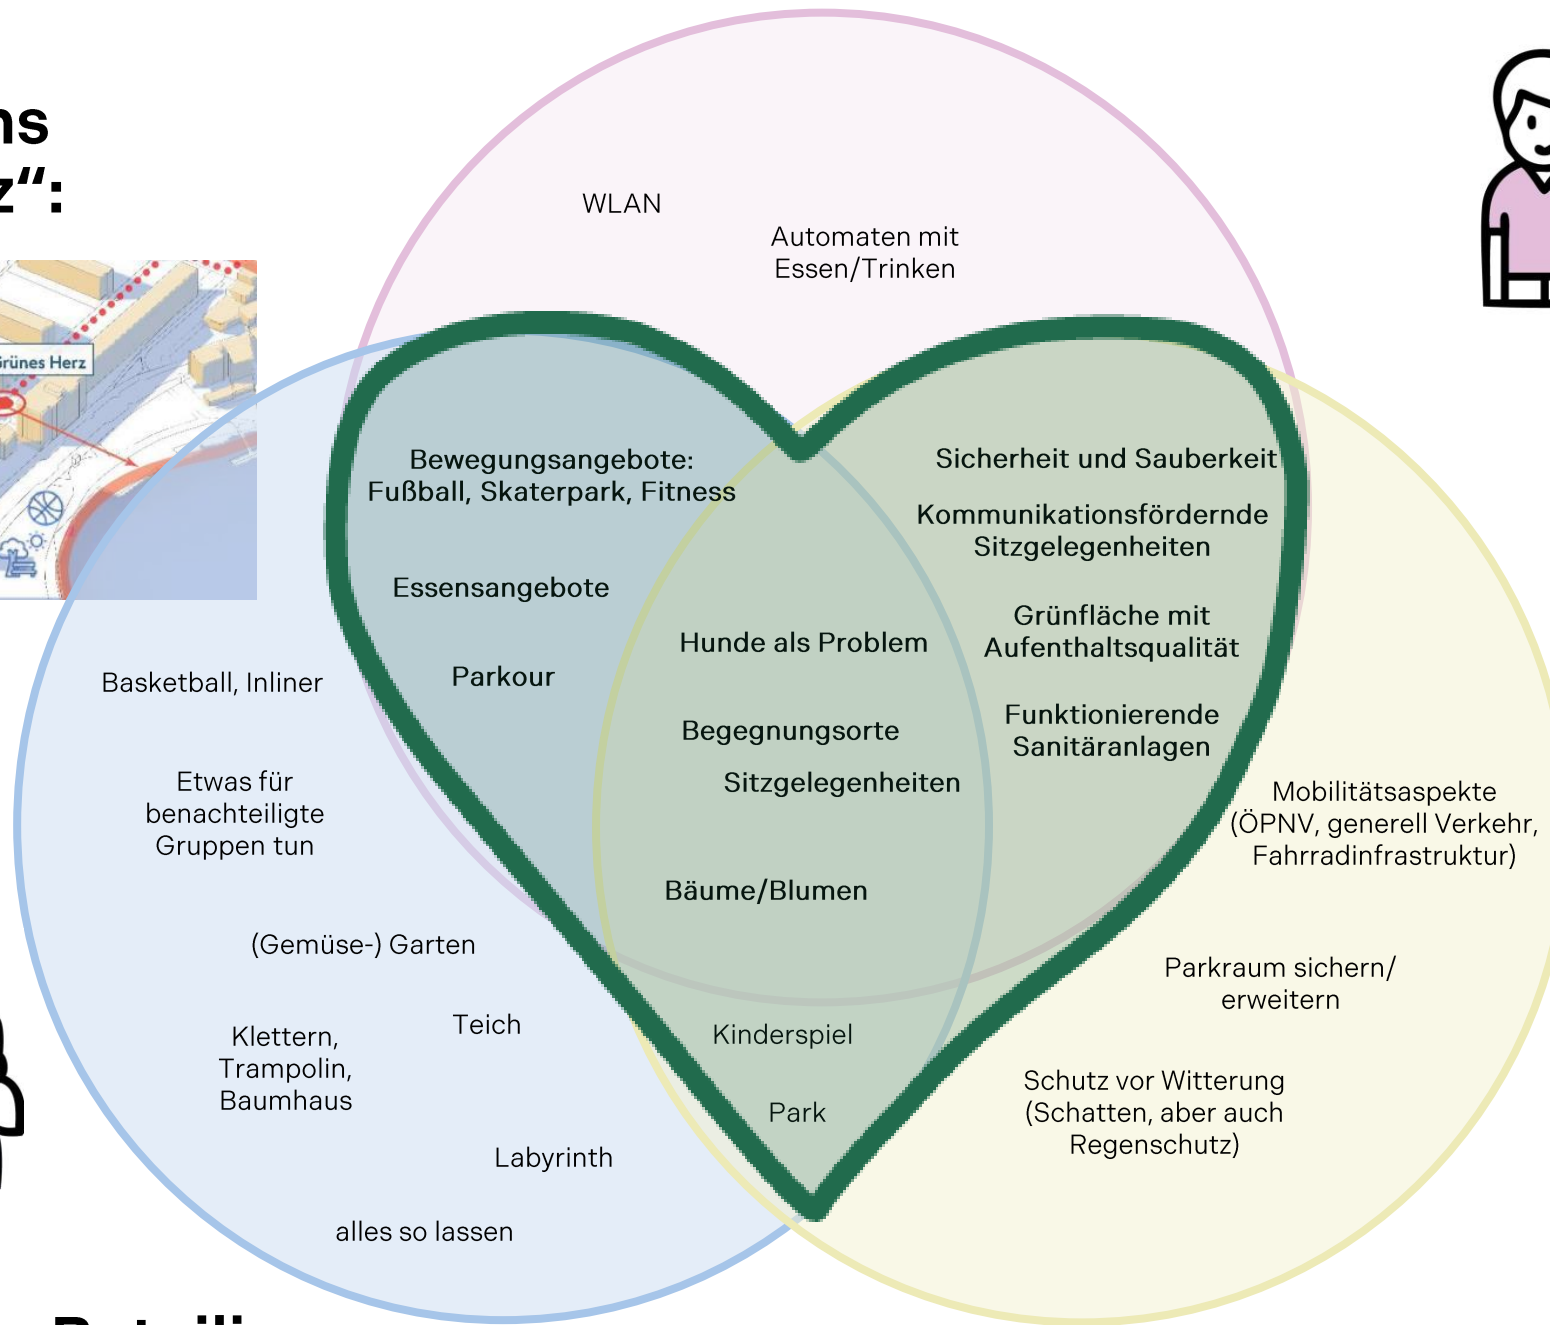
ns
z":

Grünes Herz

WLAN

Automaten mit Essen/Trinken

Bewegungsangebote: Fußball, Skaterpark, Fitness

Sicherheit und Sauberkeit

Kommunikationsfördernde Sitzgelegenheiten

Essensangebote

Grünfläche mit Aufenthaltsqualität

Hunde als Problem

Parkour

Basketball, Inliner

Funktionierende Sanitäranlagen

Begegnungsorte

Sitzgelegenheiten

Etwas für benachteiligte Gruppen tun

Mobilitätsaspekte (ÖPNV, generell Verkehr, Fahrradinfrastruktur)

Bäume/Blumen

(Gemüse-) Garten

Parkraum sichern/ erweitern

Teich

Klettern, Trampolin, Baumhaus

Kinderspiel

Schutz vor Witterung (Schatten, aber auch Regenschutz)

Park

Labyrinth

alles so lassen